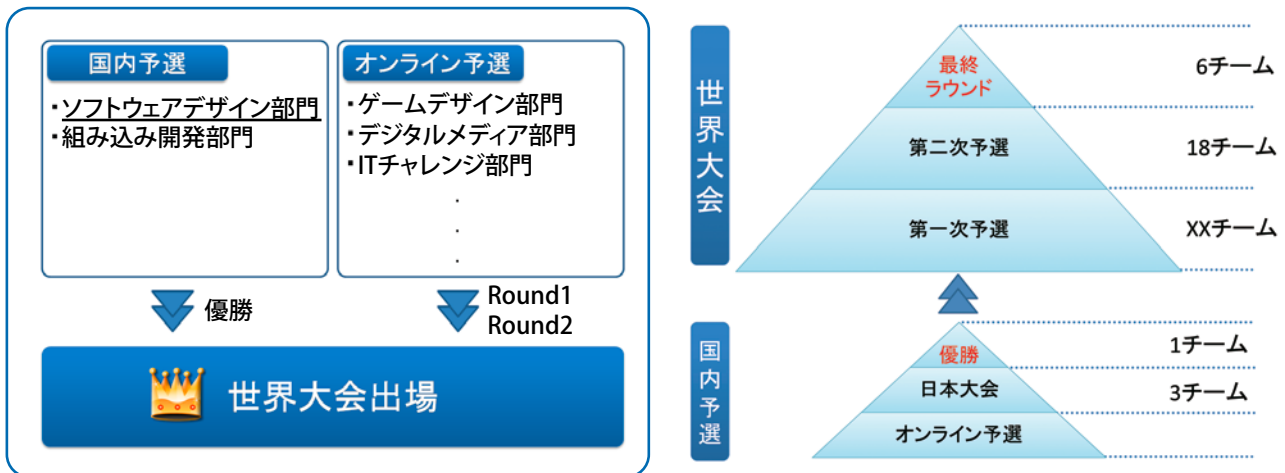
国内予選

・ソフトウェアデザイン部門
・組み込み開発部門

オンライン予選

・ゲームデザイン部門
・デジタルメディア部門
・ITチャレンジ部門
・
・
・

優勝

Round1
Round2

世界大会出場

世界大会

最終ラウンド　6チーム
第二次予選　18チーム
第一次予選　XXチーム

国内予選

優勝　1チーム
日本大会　3チーム
オンライン予選